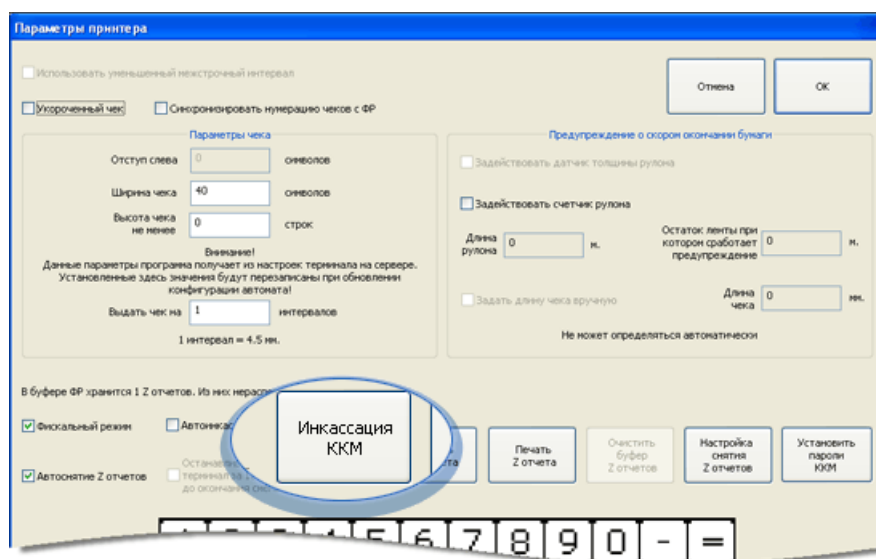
Параметры принтера

Использовать уменьшенный межстрочный интервал

Отмена

ОК

Укороченный чек

Синхронизировать нумерацию чеков с ФР

Параметры чека

Отступ слева 0 символов

Ширина чека 40 символов

Высота чека не менее 0 строк

Внимание!
Данные параметры программа получает из настроек терминала на сервере. Установленные здесь значения будут перезаписаны при обновлении конфигурации автомата!

Выдать чек на 1 интервалов

1 интервал = 4.5 мм.

Предупреждение о скором окончании бумаги

Задействовать датчик толщины рулона

Задействовать счетчик рулона

Длина рулона 0 м.

Остаток ленты при котором сработает предупреждение 0 м.

Задать длину чека вручную

Длина чека 0 мм.

Не может определяться автоматически

В буфере ФР хранится 1 Z отчетов. Из них нерасп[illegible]

Фискальный режим

Автоинкас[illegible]

Инкассация ККМ

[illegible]та

Печать Z отчета

Очистить буфер Z отчетов

Настройка снятия Z отчетов

Установить пароли ККМ

Автоснятие Z отчетов

Останав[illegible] терминала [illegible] до окончания сме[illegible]

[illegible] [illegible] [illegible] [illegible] 5 6 7 8 9 0 - =